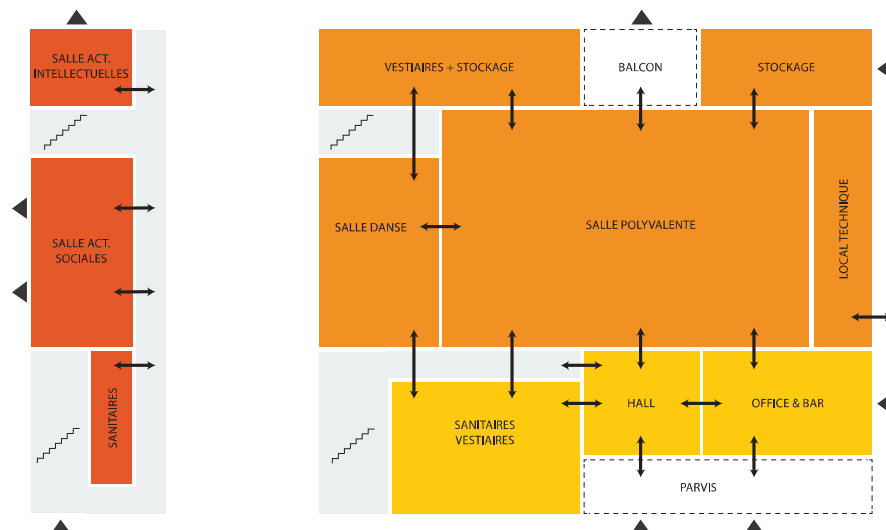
SALLE ACT. INTELLECTUELLES

SALLE ACT. SOCIALES

SANITAIRES

VESTIAIRES + STOCKAGE

BALCON

STOCKAGE

SALLE DANSE

SALLE POLYVALENTE

LOCAL TECHNIQUE

SANITAIRES VESTIAIRES

HALL

OFFICE & BAR

PARVIS